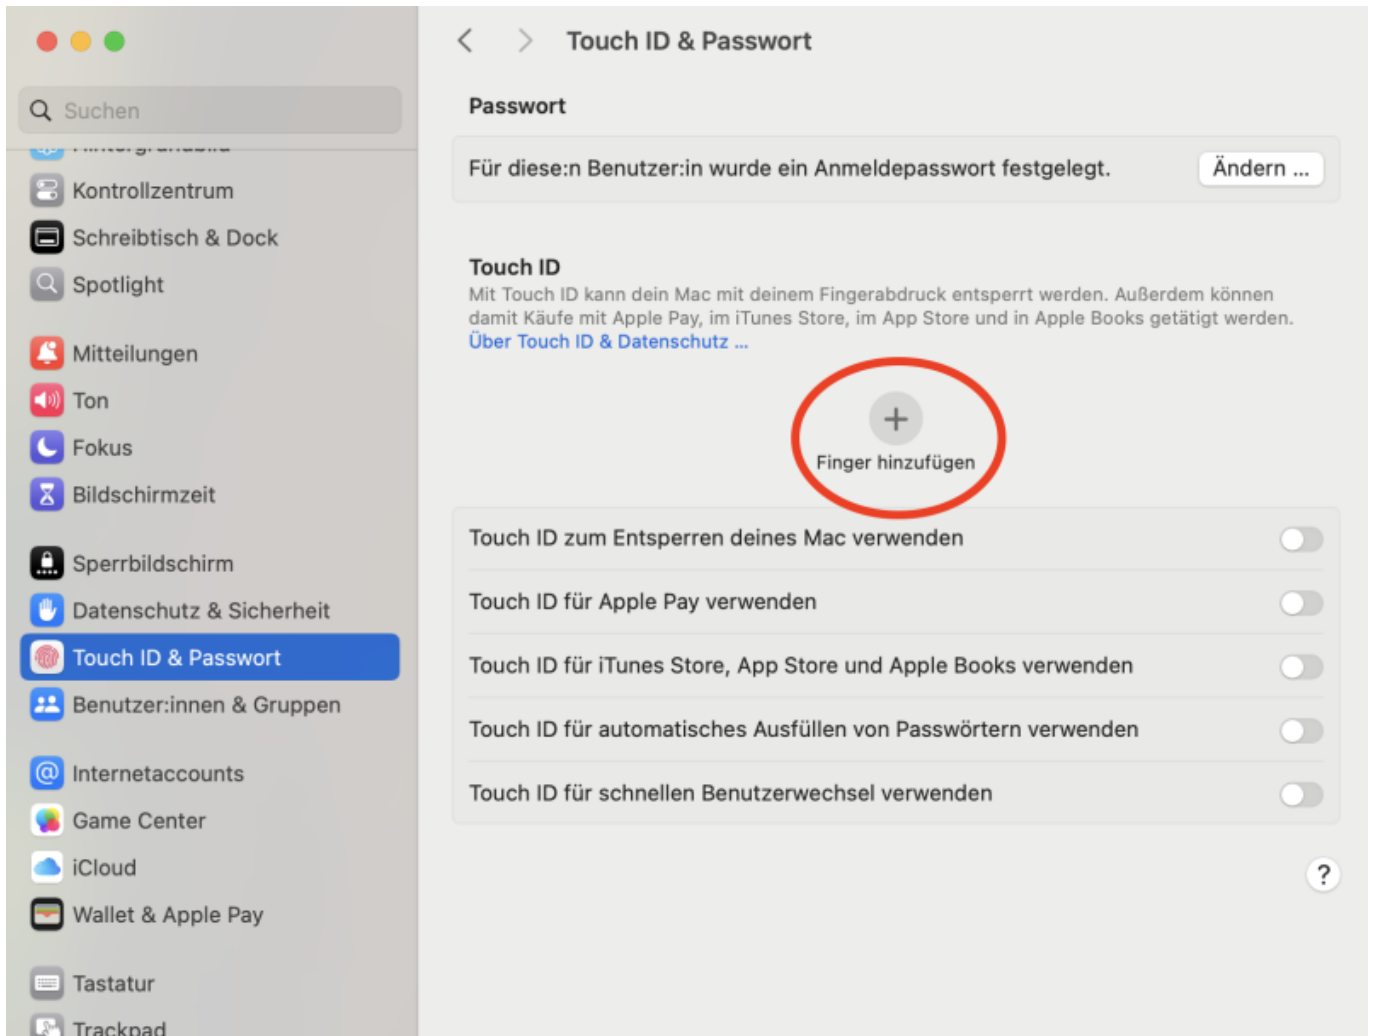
Suchen

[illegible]

Kontrollzentrum

Schreibtisch & Dock

Spotlight

Mitteilungen

Ton

Fokus

Bildschirmzeit

Sperrbildschirm

Datenschutz & Sicherheit

Touch ID & Passwort

Benutzer:innen & Gruppen

Internetaccounts

Game Center

iCloud

Wallet & Apple Pay

Tastatur

Trackpad

Touch ID & Passwort

Passwort

Für diese:n Benutzer:in wurde ein Anmeldepasswort festgelegt.

Ändern ...

Touch ID

Mit Touch ID kann dein Mac mit deinem Fingerabdruck entsperrt werden. Außerdem können damit Käufe mit Apple Pay, im iTunes Store, im App Store und in Apple Books getätigt werden.

Über Touch ID & Datenschutz ...

+

Finger hinzufügen

Touch ID zum Entsperren deines Mac verwenden

Touch ID für Apple Pay verwenden

Touch ID für iTunes Store, App Store und Apple Books verwenden

Touch ID für automatisches Ausfüllen von Passwörtern verwenden

Touch ID für schnellen Benutzerwechsel verwenden

?